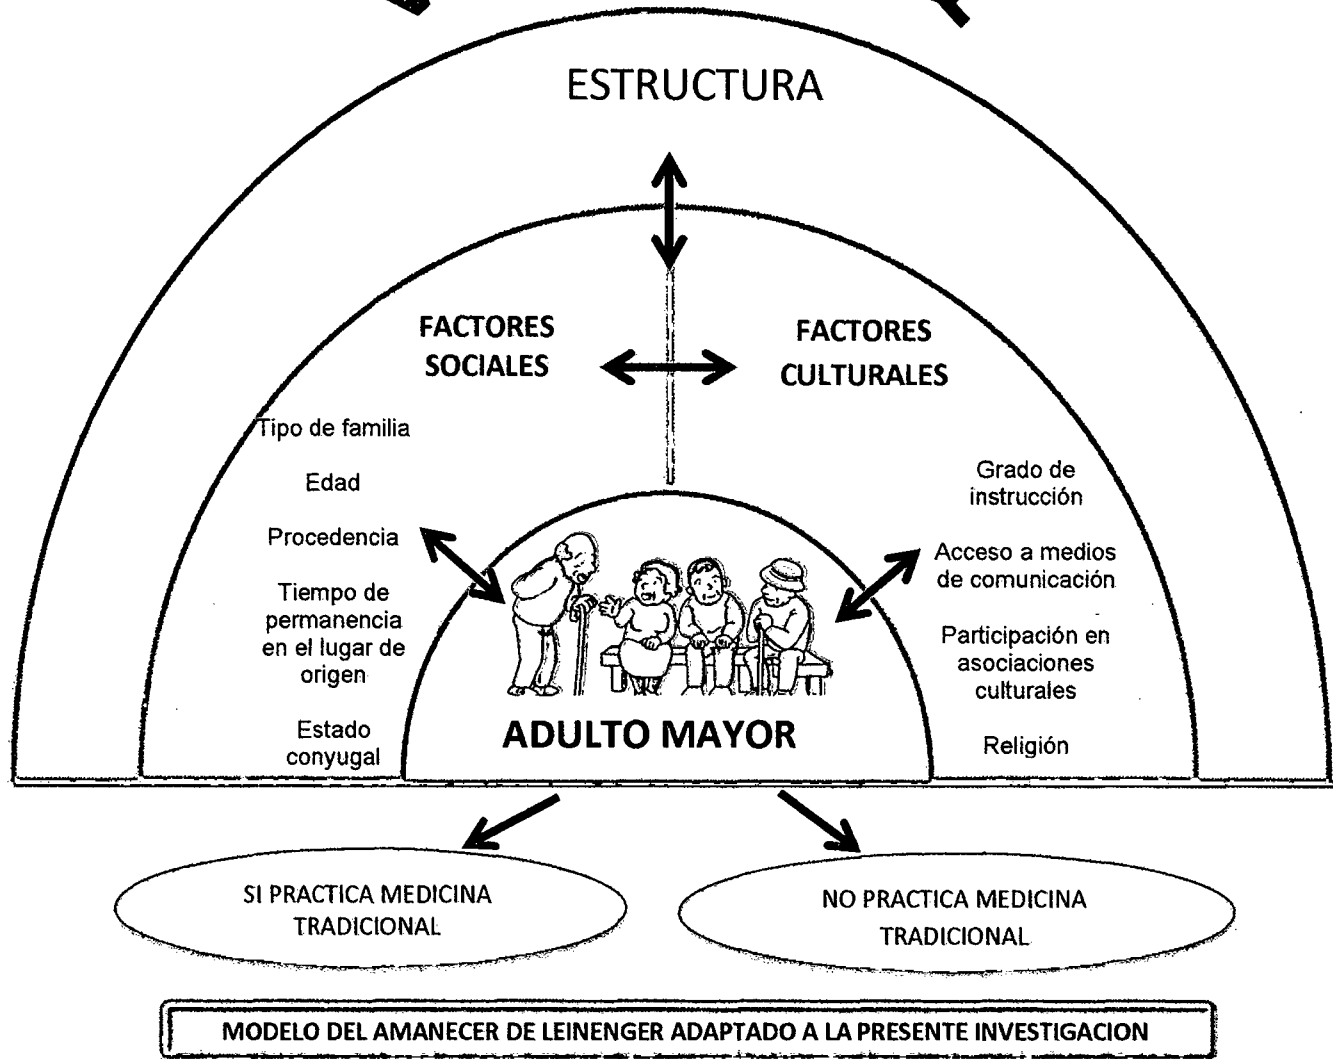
ESTRUCTURA

FACTORES SOCIALES

FACTORES CULTURALES

Tipo de familia

Edad

Procedencia

Tiempo de permanencia en el lugar de origen

Estado conyugal

Grado de instrucción

Acceso a medios de comunicación

Participación en asociaciones culturales

Religión

ADULTO MAYOR

SI PRACTICA MEDICINA TRADICIONAL

NO PRACTICA MEDICINA TRADICIONAL

MODELO DEL AMANECER DE LEINENGER ADAPTADO A LA PRESENTE INVESTIGACION